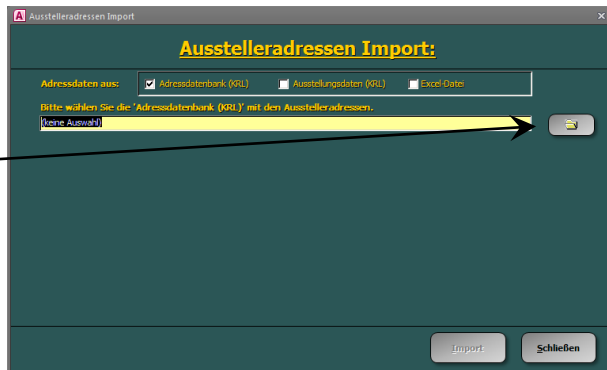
Ausstelleradressen Import

Ausstelleradressen Import:

Adressdaten aus:
Adressdatenbank (KRL)
Ausstellungsdaten (KRL)
Excel-Datei

Bitte wählen Sie die 'Adressdatenbank (KRL)' mit den Ausstelleradressen.

(keine Auswahl)

Import
Schließen